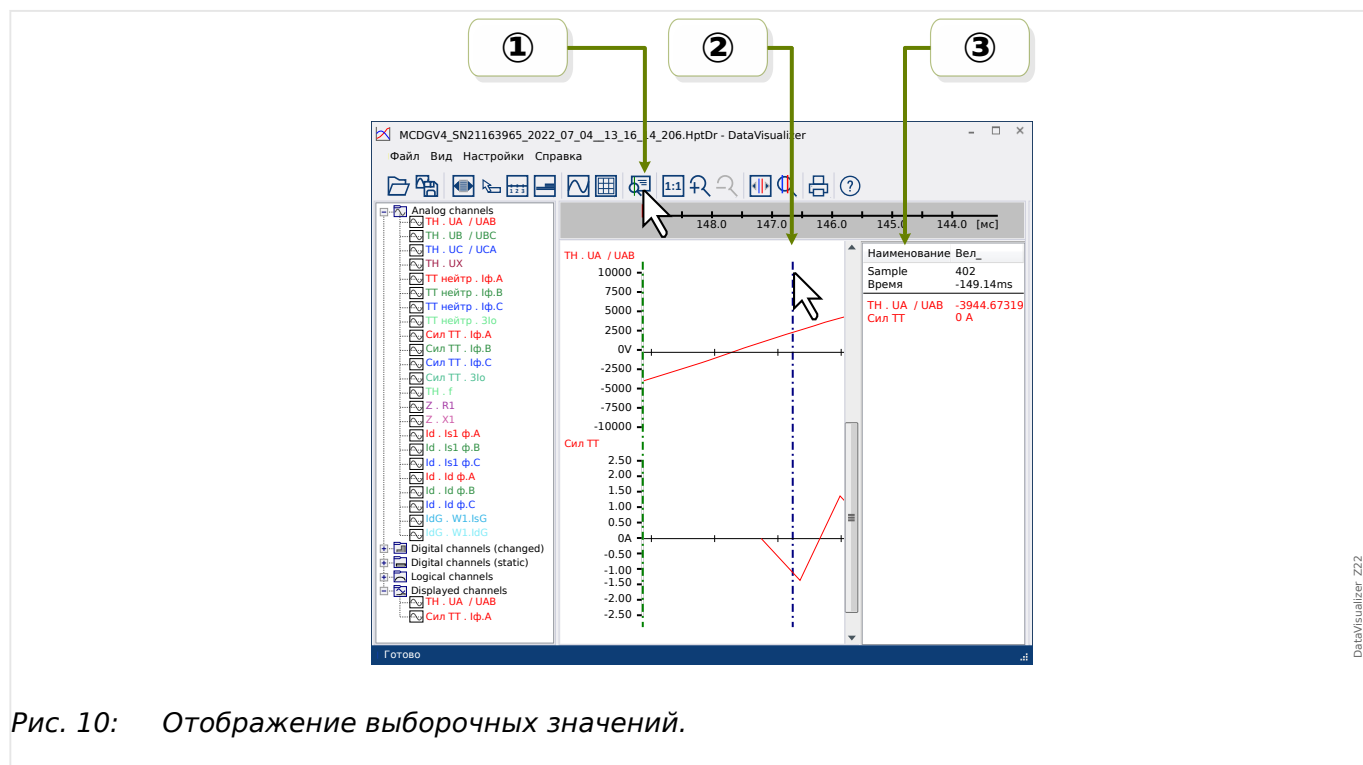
①
②
③

MCDGV4_SN21163965_2022_07_04__13_16_14_206.HptDr - DataVisualizer

Файл Вид Настройки Справка

148.0 147.0 146.0 145.0 144.0 [мс]

Analog channels
TH . UA / UAB
TH . UB / UBC
TH . UC / UCA
TH . UX
TT нейтр . Iф.A
TT нейтр . Iф.B
TT нейтр . Iф.C
TT нейтр . 3Io
Сил TT . Iф.A
Сил TT . Iф.B
Сил TT . Iф.C
Сил TT . 3Io
TH . f
Z . R1
Z . X1
Id . Is1 ф.A
Id . Is1 ф.B
Id . Is1 ф.C
Id . Id ф.A
Id . Id ф.B
Id . Id ф.C
IdG . W1.IsG
IdG . W1.IdG
Digital channels (changed)
Digital channels (static)
Logical channels
Displayed channels
TH . UA / UAB
Сил TT . Iф.A

TH . UA / UAB
10000
7500
5000
2500
0V
-2500
-5000
-7500
-10000
Сил TT
2.50
2.00
1.50
1.00
0.50
0A
-0.50
-1.00
-1.50
-2.00
-2.50

| Наименование | Вел_ |
|---|---|
| Sample | 402 |
| Время | -149.14ms |
| TH . UA / UAB | -3944.67319 |
| Сил TT | 0 A |

Готово

DataVisualizer Z22

Рис. 10: Отображение выборочных значений.